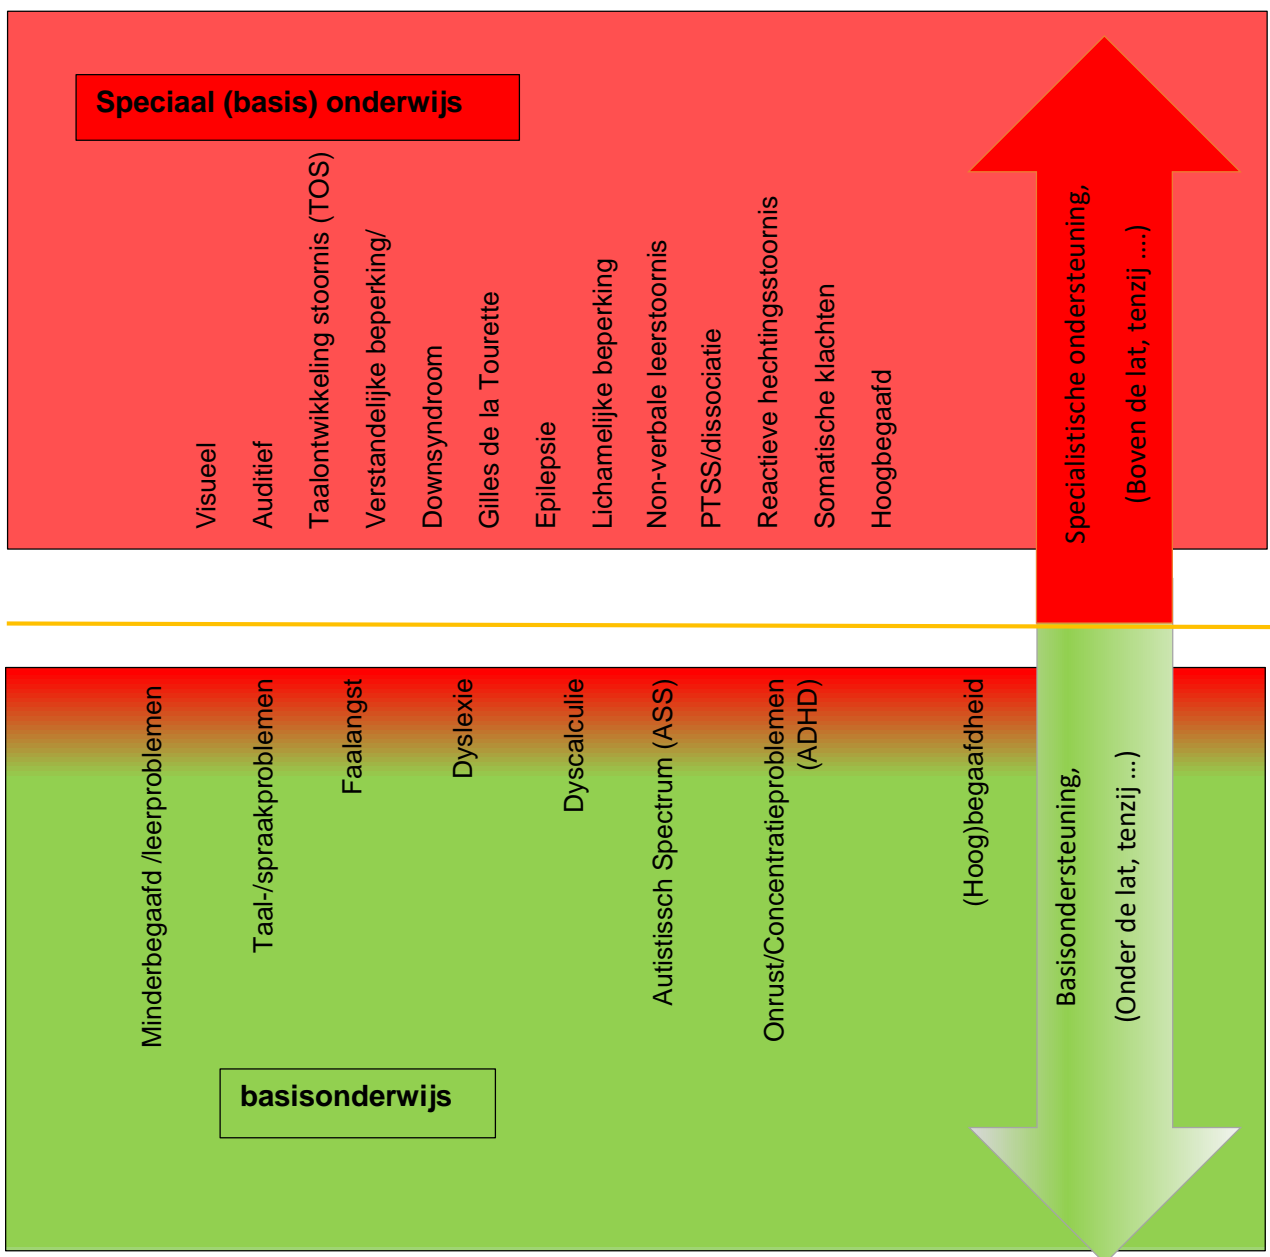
Speciaal (basis) onderwijs

Visueel

Auditief

Taalontwikkeling stoornis (TOS)

Verstandelijke beperking/

Downsyndroom

Gilles de la Tourette

Epilepsie

Lichamelijke beperking

Non-verbale leerstoornis

PTSS/dissociatie

Reactieve hechtingsstoornis

Somatische klachten

Hoogbegaafd

Specialistische ondersteuning,

(Boven de lat, tenzij ....)

Minderbegaafd /leerproblemen

Taal-/spraakproblemen

Faalangst

Dyslexie

Dyscalculie

Autistissch Spectrum (ASS)

Onrust/Concentratieproblemen (ADHD)

(Hoog)begaafdheid

Basisondersteuning,

(Onder de lat, tenzij ...)

basisonderwijs